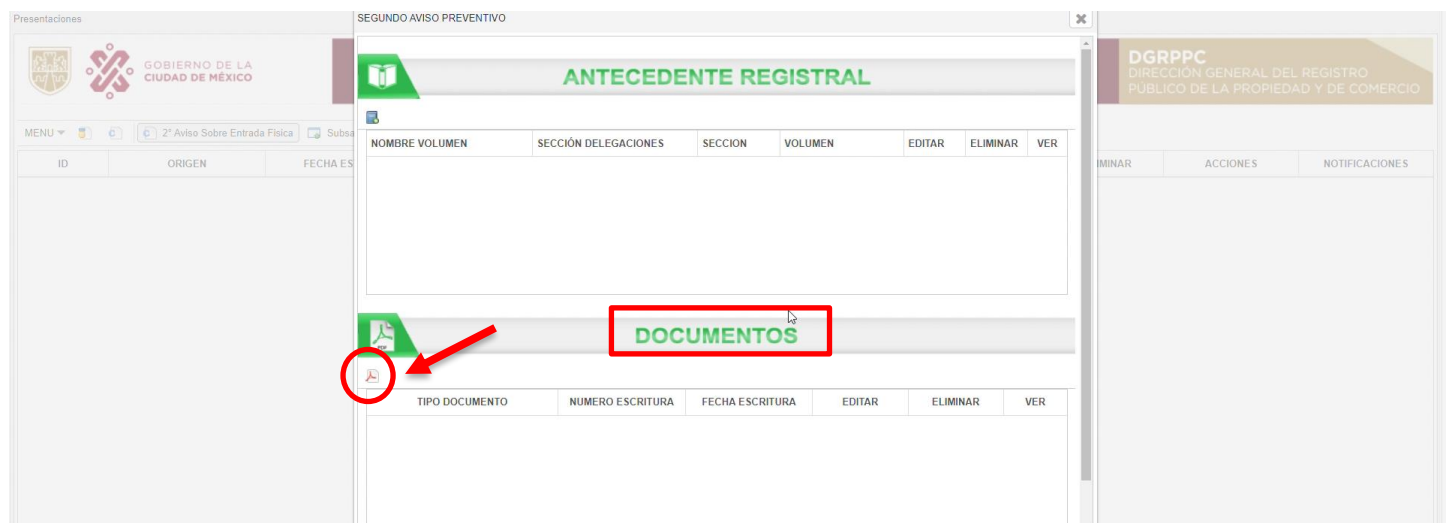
Presentaciones

GOBIERNO DE LA CIUDAD DE MÉXICO

DGRPPC
DIRECCIÓN GENERAL DEL REGISTRO PÚBLICO DE LA PROPIEDAD Y DE COMERCIO

MENU
2° Aviso Sobre Entrada Física
Subsa

| ID | ORIGEN | FECHA ES | MINAR | ACCIONES | NOTIFICACIONES |
|---|---|---|---|---|---|

SEGUNDO AVISO PREVENTIVO

ANTECEDENTE REGISTRAL

| NOMBRE VOLUMEN | SECCIÓN DELEGACIONES | SECCION | VOLUMEN | EDITAR | ELIMINAR | VER |
|---|---|---|---|---|---|---|

DOCUMENTOS

| TIPO DOCUMENTO | NUMERO ESCRITURA | FECHA ESCRITURA | EDITAR | ELIMINAR | VER |
|---|---|---|---|---|---|